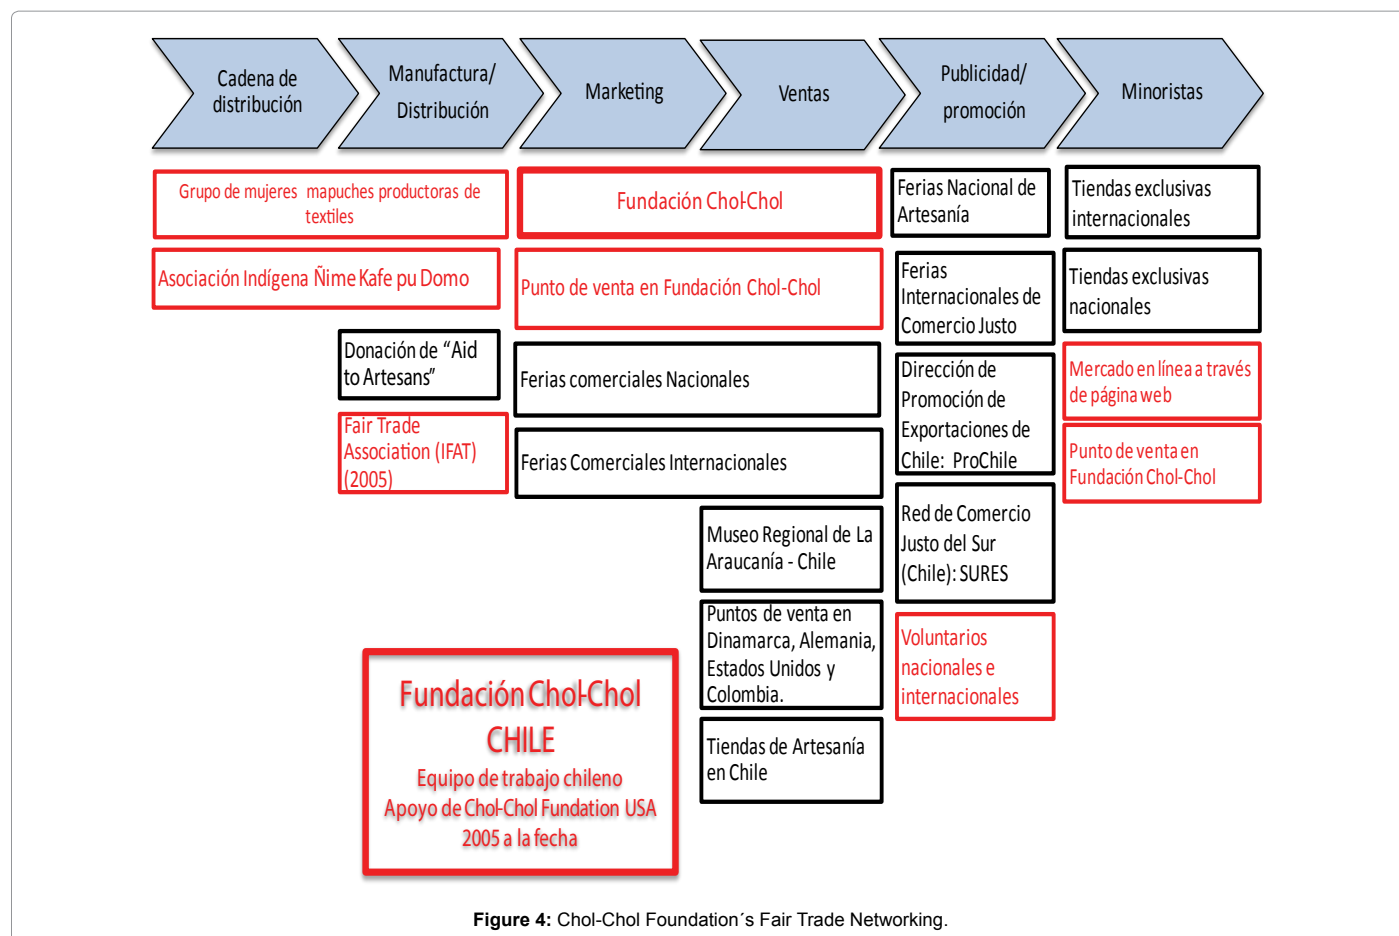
Cadena de distribución

Manufactura/ Distribución

Marketing

Ventas

Publicidad/ promoción

Minoristas

Grupo de mujeres mapuches productoras de textiles

Asociación Indígena Ñime Kafe pu Domo

Donación de "Aid to Artesans"

Fair Trade Association (IFAT) (2005)

Fundación Chol-Chol

Punto de venta en Fundación Chol-Chol

Ferias comerciales Nacionales

Ferias Comerciales Internacionales

Museo Regional de La Araucanía - Chile

Puntos de venta en Dinamarca, Alemania, Estados Unidos y Colombia.

Tiendas de Artesanía en Chile

Ferias Nacional de Artesanía

Ferias Internacionales de Comercio Justo

Dirección de Promoción de Exportaciones de Chile: ProChile

Red de Comercio Justo del Sur (Chile): SURES

Voluntarios nacionales e internacionales

Tiendas exclusivas internacionales

Tiendas exclusivas nacionales

Mercado en línea a través de página web

Punto de venta en Fundación Chol-Chol

Fundación Chol-Chol CHILE
Equipo de trabajo chileno
Apoyo de Chol-Chol Fundation USA
2005 a la fecha

**Figure 4:** Chol-Chol Foundation´s Fair Trade Networking.